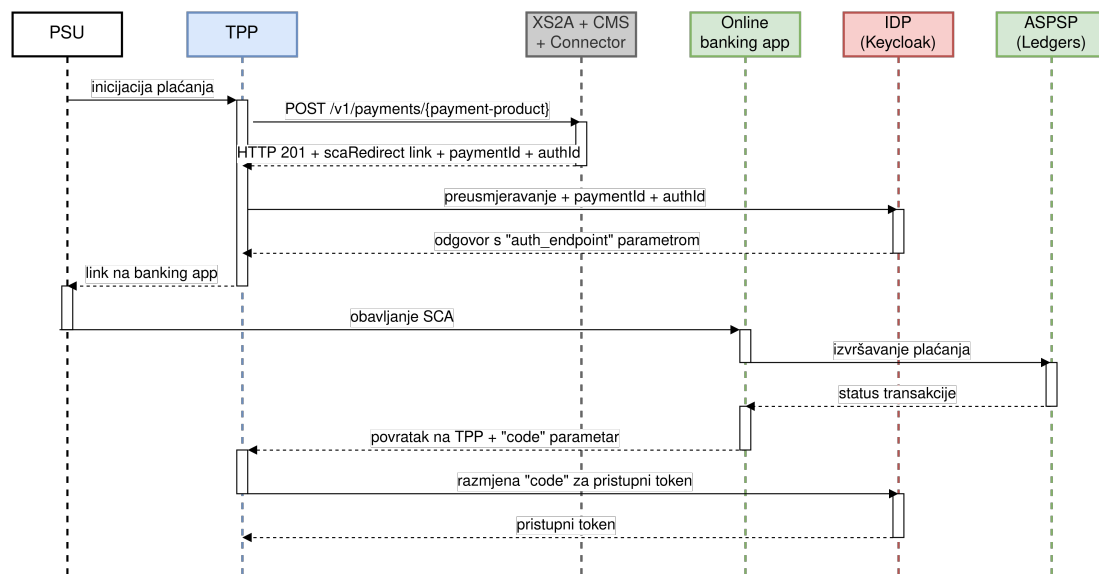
PSU

TPP

XS2A + CMS + Connector

Online banking app

IDP (Keycloak)

ASPSP (Ledgers)

inicijacija plaćanja

POST /v1/payments/{payment-product}

HTTP 201 + scaRedirect link + paymentId + authId

preusmjeravanje + paymentId + authId

odgovor s "auth_endpoint" parametrom

link na banking app

obavljanje SCA

izvršavanje plaćanja

status transakcije

povratak na TPP + "code" parametar

razmjena "code" za pristupni token

pristupni token